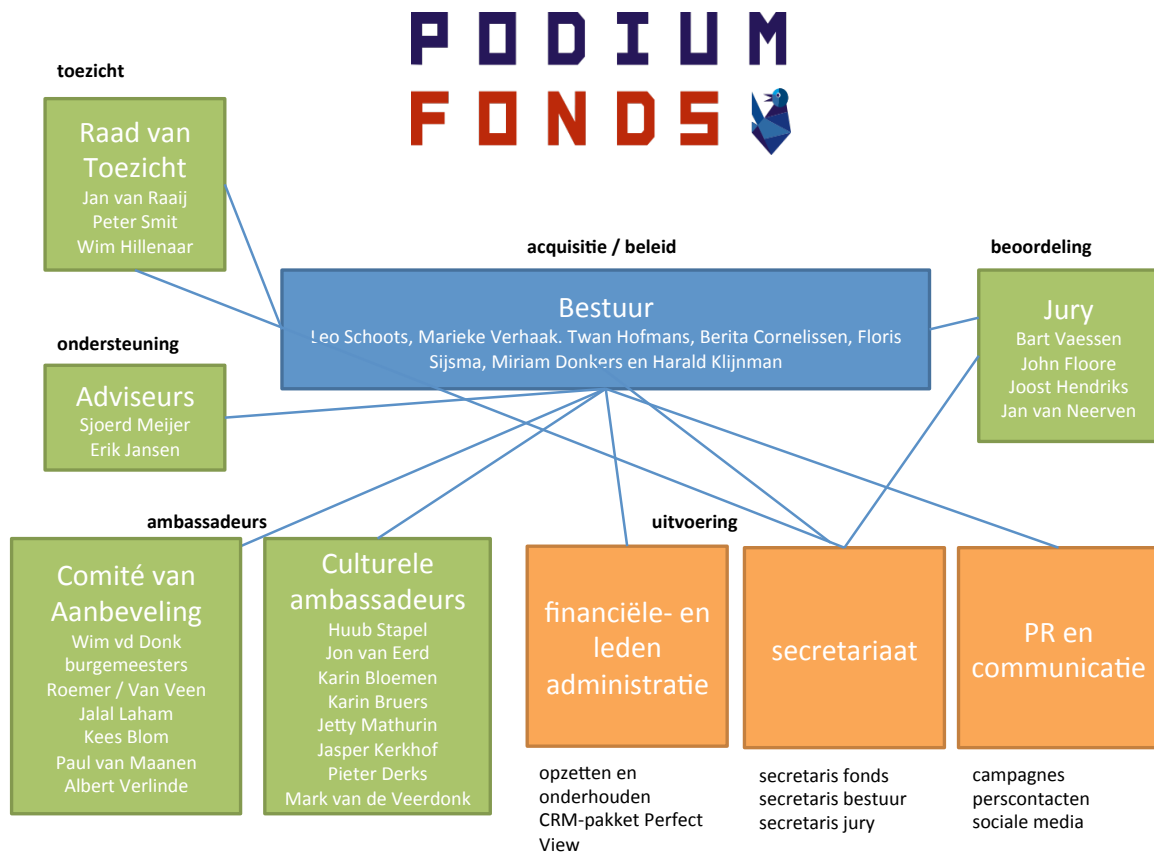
PODIUM
FONDS

toezicht

Raad van Toezicht
Jan van Raaij
Peter Smit
Wim Hillenaar

acquisitie / beleid

Bestuur
Leo Schoots, Marieke Verhaak. Twan Hofmans, Berita Cornelissen, Floris Sijsma, Miriam Donkers en Harald Klijnman

beoordeling

Jury
Bart Vaessen
John Floore
Joost Hendriks
Jan van Neerven

ondersteuning

Adviseurs
Sjoerd Meijer
Erik Jansen

ambassadeurs

Comité van Aanbeveling
Wim vd Donk
burgemeesters
Roemer / Van Veen
Jalal Laham
Kees Blom
Paul van Maanen
Albert Verlinde

Culturele ambassadeurs
Huub Stapel
Jon van Eerd
Karin Bloemen
Karin Bruers
Jetty Mathurin
Jasper Kerkhof
Pieter Derks
Mark van de Veerdonk

uitvoering

financiële- en leden administratie

opzetten en onderhouden CRM-pakket Perfect View

secretariaat

secretaris fonds
secretaris bestuur
secretaris jury

PR en communicatie

campagnes
perscontacten
sociale media